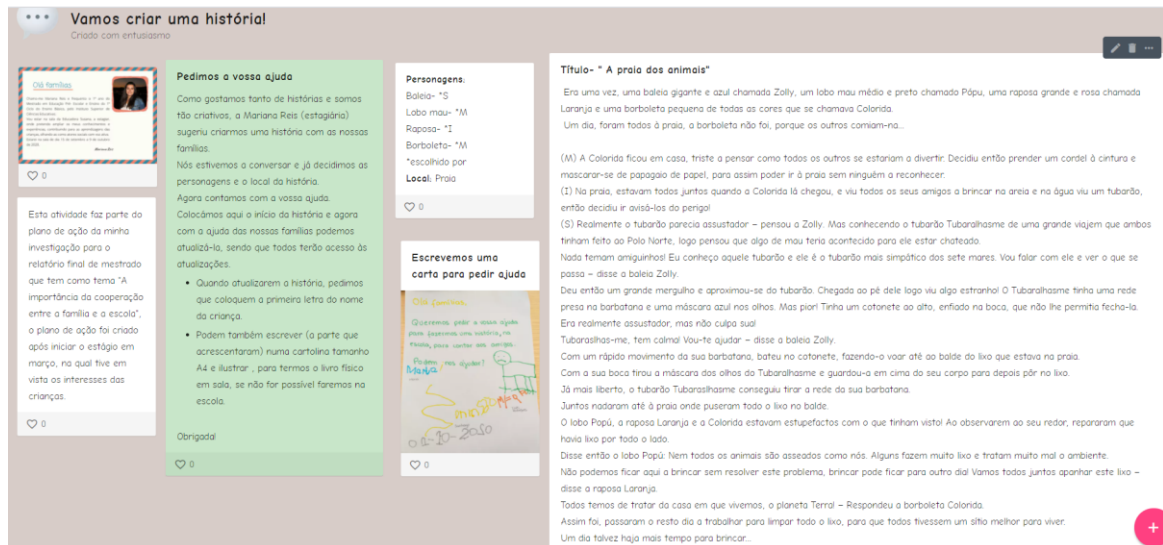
Vamos criar uma história!
Criado com entusiasmo

Olá famílias

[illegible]

♡ 0

Esta atividade faz parte do plano de ação da minha investigação para o relatório final de mestrado que tem como tema "A importância da cooperação entre a família e a escola", o plano de ação foi criado após iniciar o estágio em março, no qual tive em vista os interesses das crianças.

♡ 0

Pedimos a vossa ajuda

Como gostamos tanto de histórias e somos tão criativos, a Mariana Reis (estagiária) sugeriu criarmos uma história com as nossas famílias.
Nós estivemos a conversar e já decidimos as personagens e o local da história.
Agora contamos com a vossa ajuda.
Colocámos aqui o início da história e agora com a ajuda das nossas famílias podemos atualizá-la, sendo que todos terão acesso às atualizações.

- Quando atualizarem a história, pedimos que coloquem a primeira letra do nome da criança.
- Podem também escrever (a parte que acrescentaram) numa cartolina tamanho A4 e ilustrar , para termos o livro físico em sala, se não for possível faremos na escola.

Obrigada!

♡ 0

Personagens:
Baleia- *S
Lobo mau- *M
Raposa- *I
Borboleta- *M
*escolhido por
Local: Praia

♡ 0

Escrevemos uma carta para pedir ajuda

Olá famílias
Queremos pedir a vossa ajuda para fazermos uma história, na nossa sala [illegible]
Podem nos ajudar?
Maria
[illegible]
02-10-2020

♡ 0

Título- " A praia dos animais"

Era uma vez, uma baleia gigante e azul chamada Zolly, um lobo mau médio e preto chamado Pópu, uma raposa grande e roxa chamada Laranja e uma borboleta pequena de todas as cores que se chamava Colorida.
Um dia, foram todos à praia, a borboleta não foi, porque os outros comiam-na...

(M) A Colorida ficou em casa, triste a pensar como todos os outros se estariam a divertir. Decidiu então prender um cordel à cintura e mascarar-se de papagaio de papel, para assim poder ir à praia sem ninguém a reconhecer.
(I) Na praia, estavam todos juntos quando a Colorida lá chegou, e viu todos os seus amigos a brincar na areia e na água viu um tubarão, então decidiu ir avisá-los do perigo!
(S) Realmente o tubarão parecia assustador – pensou a Zolly. Mas conhecendo o tubarão Tubaralhasme de uma grande viagem que ambos tinham feito ao Polo Norte, logo pensou que algo de mau teria acontecido para ele estar chateado.
Nada temam amiguinhos! Eu conheço aquele tubarão e ele é o tubarão mais simpático dos sete mares. Vou falar com ele e ver o que se passa – disse a baleia Zolly.
Deu então um grande mergulho e aproximou-se do tubarão. Chegada ao pé dele logo viu algo estranho! O Tubaralhasme tinha uma rede presa na barbatana e uma máscara azul nos olhos. Mas pior! Tinha um cotonete ao alto, enfiado na boca, que não lhe permitia fecha-la. Era realmente assustador, mas não culpa sua!
Tubaralhas-me, tem calma! Vou-te ajudar – disse a baleia Zolly.
Com um rápido movimento da sua barbatana, bateu no cotonete, fazendo-o voar até ao balde do lixo que estava na praia.
Com a sua boca tirou a máscara dos olhos do Tubaralhasme e guardou-a em cima do seu corpo para depois pôr no lixo.
Já mais liberto, o tubarão Tubaralhasme conseguiu tirar a rede da sua barbatana.
Juntos nadaram até à praia onde puseram todo o lixo no balde.
O lobo Popú, a raposa Laranja e a Colorida estavam estupefactos com o que tinham visto! Ao observarem ao seu redor, repararam que havia lixo por todo o lado.
Disse então o lobo Popú: Nem todos os animais são asseados como nós. Alguns fazem muito lixo e tratam muito mal o ambiente.
Não podemos ficar aqui a brincar sem resolver este problema, brincar pode ficar para outro dia! Vamos todos juntos apanhar este lixo – disse a raposa Laranja.
Todos temos de tratar da casa em que vivemos, o planeta Terra! – Respondeu a borboleta Colorida.
Assim foi, passaram o resto dia a trabalhar para limpar todo o lixo, para que todos tivessem um sítio melhor para viver.
Um dia talvez haja mais tempo para brincar...

+